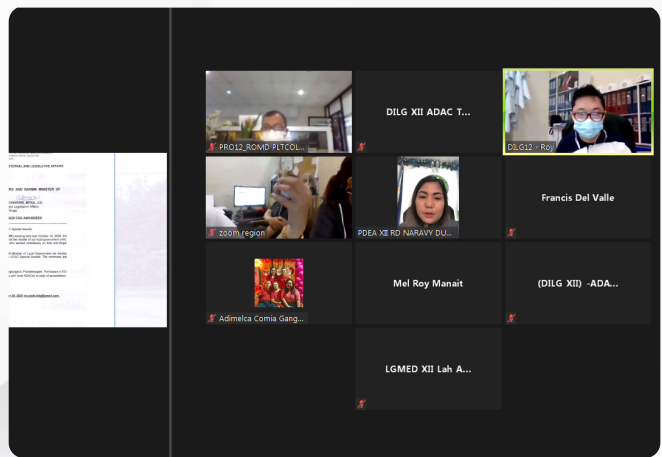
FEDERAL AND LEGISLATIVE AFFAIRS

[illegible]

PRO12_ROMD PLTCOL...

DILG XII ADAC T...

DILG12 - Roy

zoom region

PDEA XII RD NARAVY DU...

Francis Del Valle

Adimelca Comia Gang...

Mel Roy Manait

(DILG XII) -ADA...

LGMED XII Lah A...